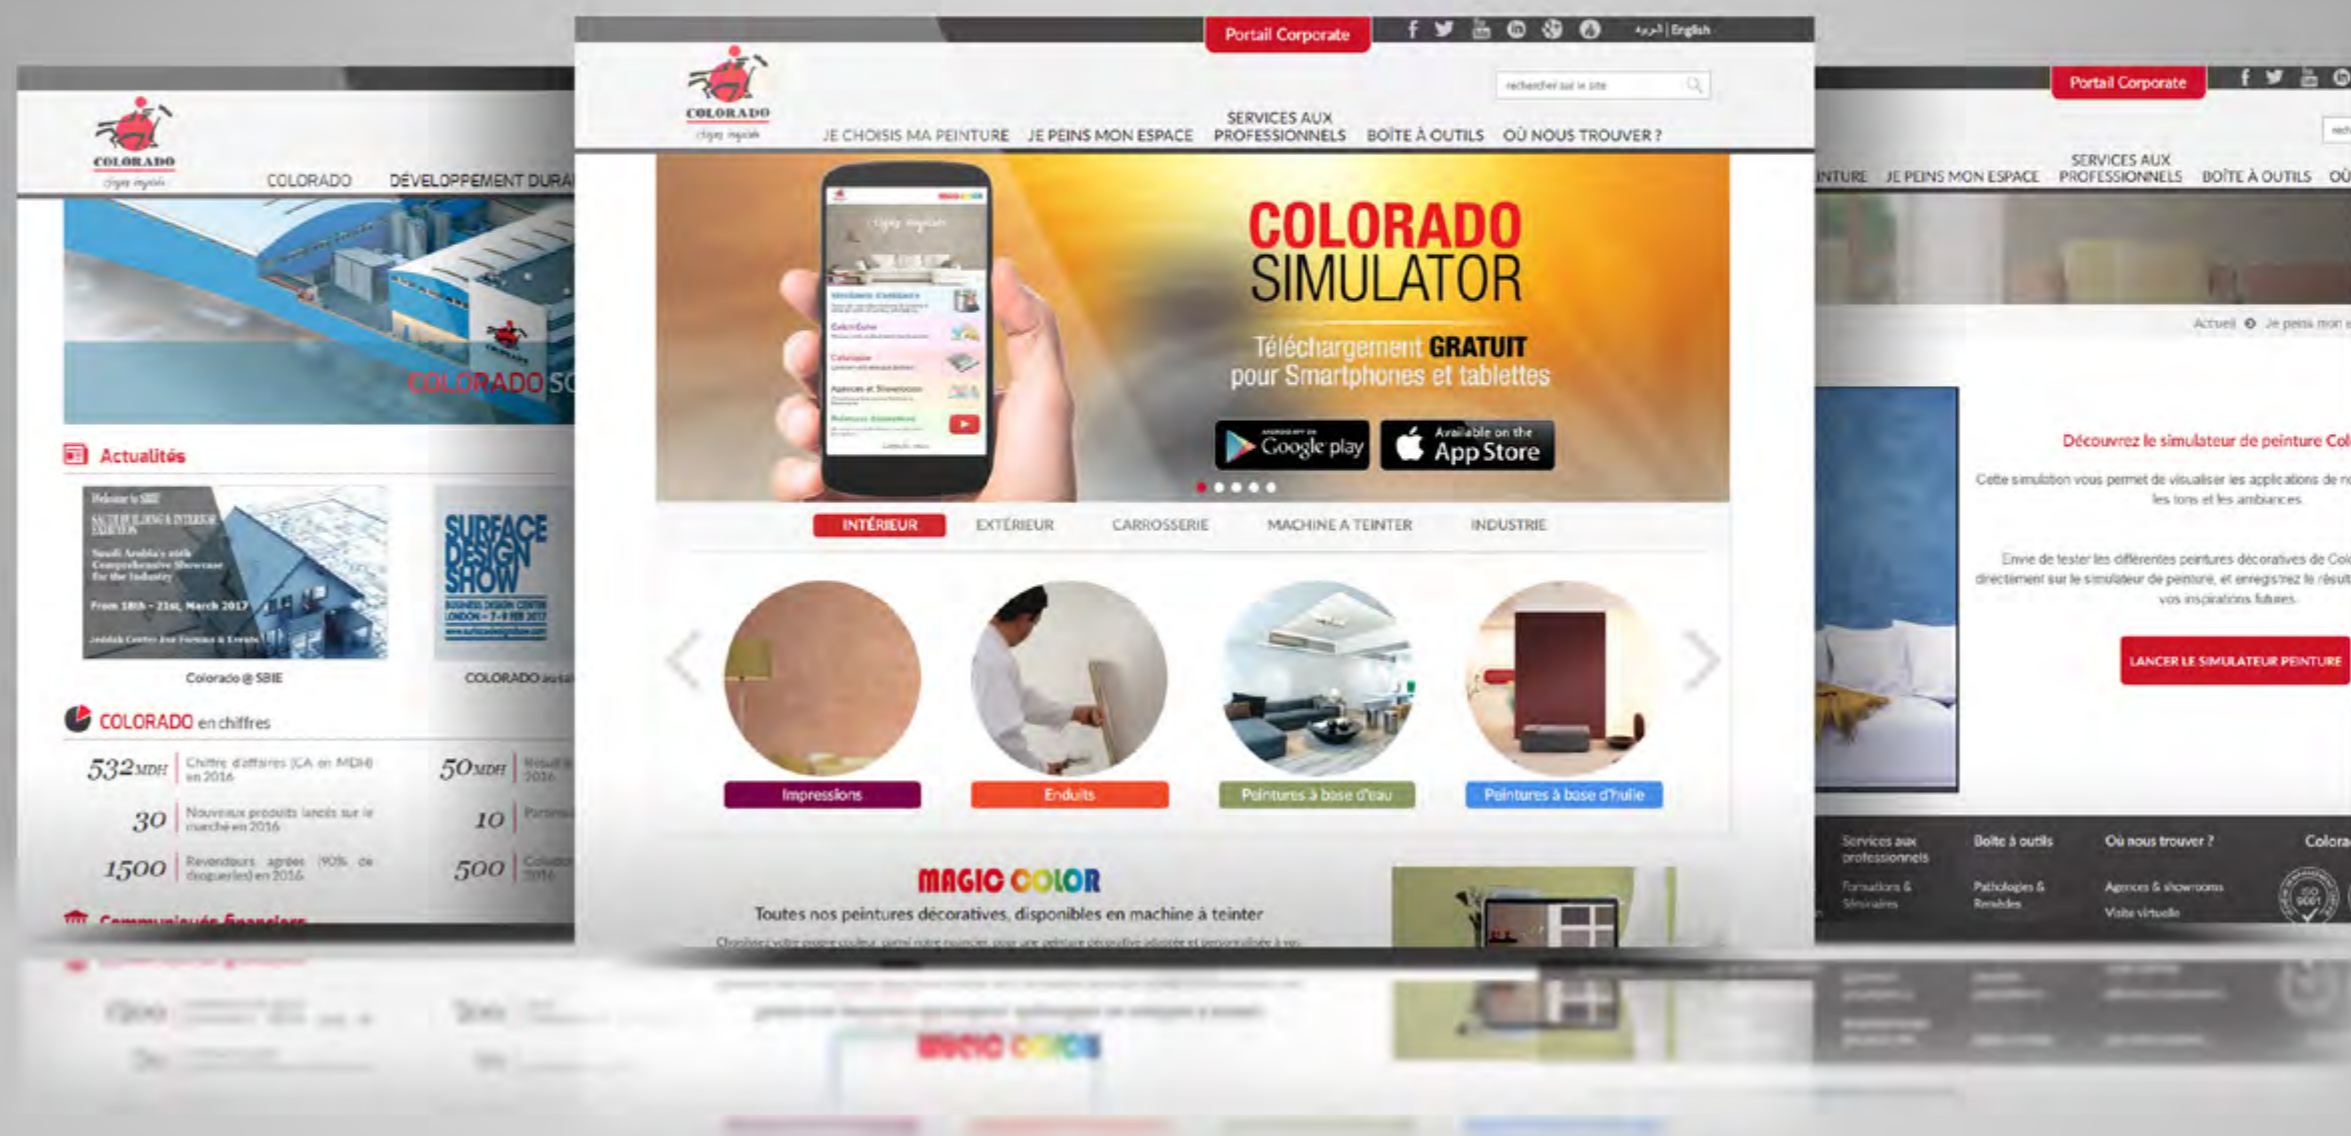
COLORADO

COLORADO DÉVELOPPEMENT DURA

COLORADO SI

Actualités

Colorado @ SBIE

SURFACE DESIGN SHOW

COLORADO au sal

COLORADO en chiffres

532 MDH Chiffre d'affaires (CA en MDH) en 2016

50 MDH

30 Nouveaux produits lancés sur le marché en 2016

10

1500 Revendeurs agréés (90% de droguerie) en 2016

500

Communiqués financiers

Portail Corporate

العربية | English

rechercher sur le site

COLORADO

JE CHOISIS MA PEINTURE JE PEINS MON ESPACE SERVICES AUX PROFESSIONNELS BOÎTE À OUTILS OÙ NOUS TROUVER ?

COLORADO SIMULATOR

Téléchargement GRATUIT pour Smartphones et tablettes

Google play

Available on the App Store

INTÉRIEUR EXTÉRIEUR CARROSSERIE MACHINE A TEINTER INDUSTRIE

Impressions

Enduits

Peintures à base d'eau

Peintures à base d'huile

MAGIC COLOR

Toutes nos peintures décoratives, disponibles en machine à teinter

Portail Corporate

INTURE JE PEINS MON ESPACE SERVICES AUX PROFESSIONNELS BOÎTE À OUTILS OÙ

Accueil Je peins mon

Découvrez le simulateur de peinture Col

Cette simulation vous permet de visualiser les applications de n les tons et les ambiances.

Envie de tester les différentes peintures décoratives de Col directement sur le simulateur de peinture, et enregistrez le résult vos inspirations futures.

LANCER LE SIMULATEUR PEINTURE

Services aux professionnels

Boîte à outils

Où nous trouver ?

Colora

Formations & Séminaires

Pathologies & Remèdes

Agences & showrooms

Visite virtuelle